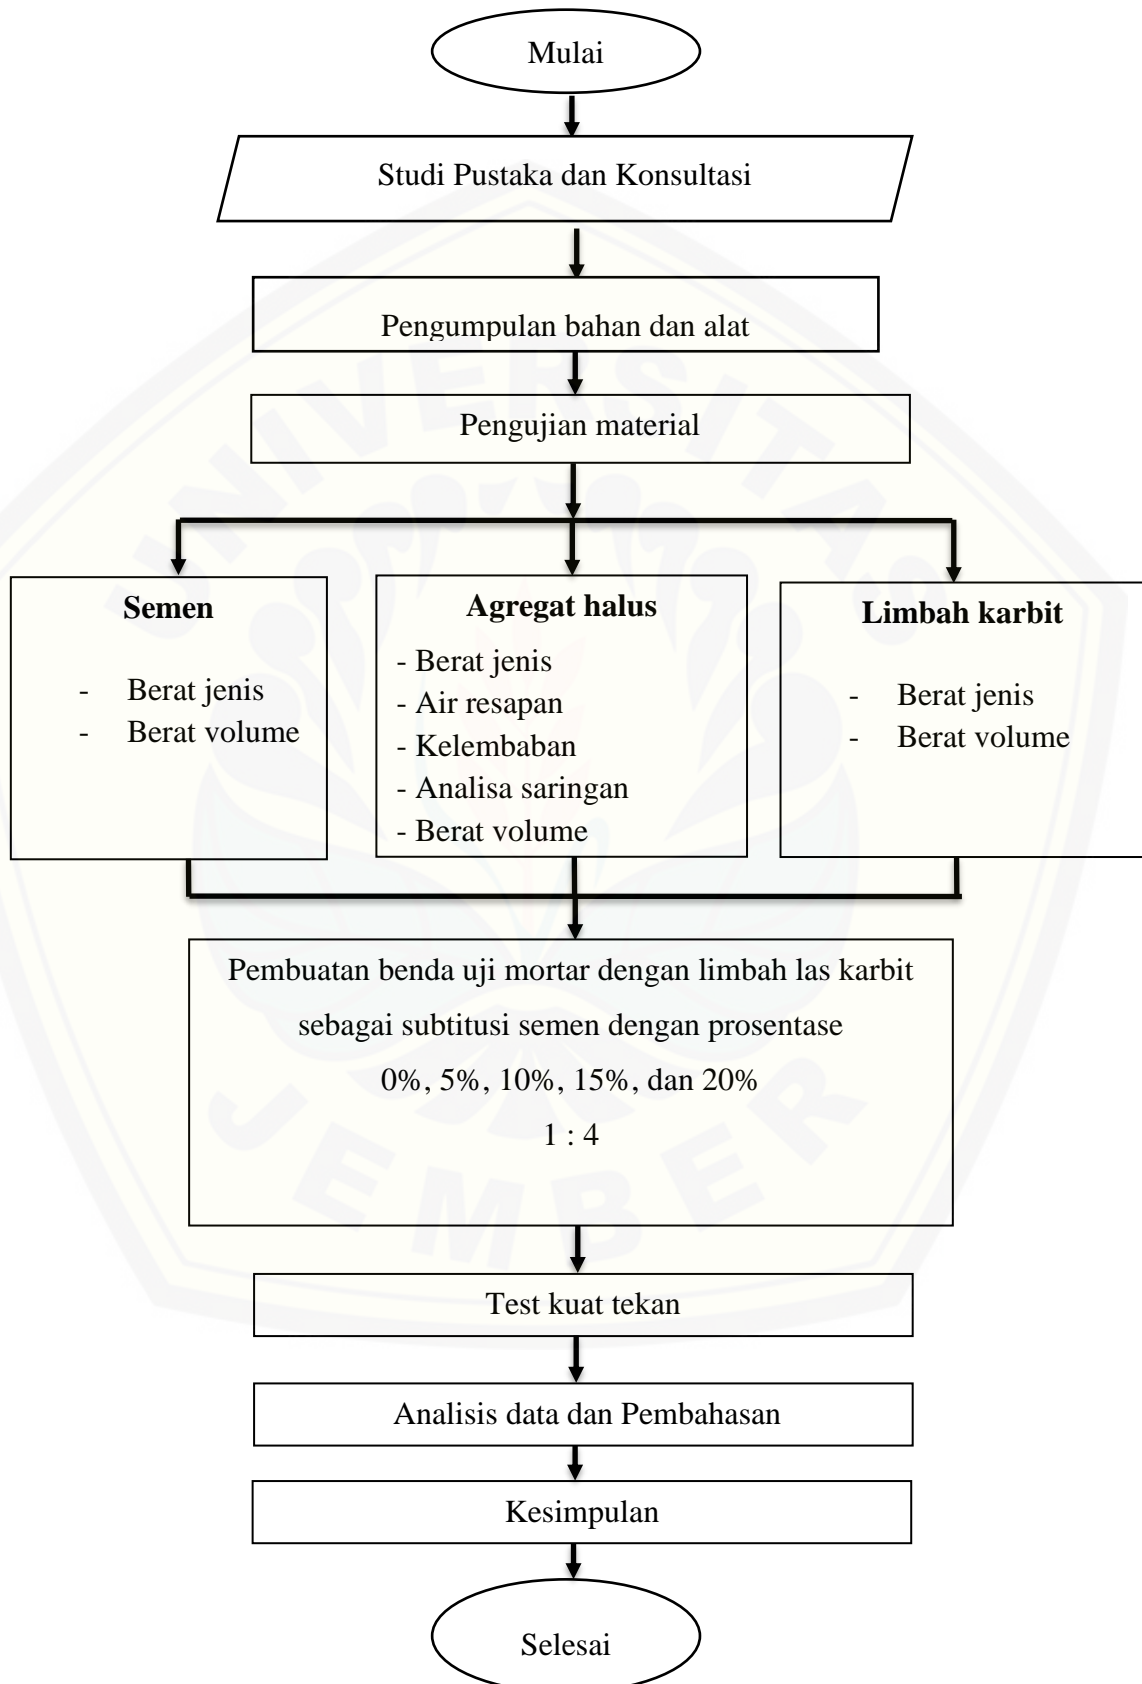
Mulai

Studi Pustaka dan Konsultasi

Pengumpulan bahan dan alat

Pengujian material

**Semen**

- Berat jenis
- Berat volume

**Agregat halus**

- Berat jenis
- Air resapan
- Kelembaban
- Analisa saringan
- Berat volume

**Limbah karbit**

- Berat jenis
- Berat volume

Pembuatan benda uji mortar dengan limbah las karbit sebagai subtitusi semen dengan prosentase 0%, 5%, 10%, 15%, dan 20%

1 : 4

Test kuat tekan

Analisis data dan Pembahasan

Kesimpulan

Selesai